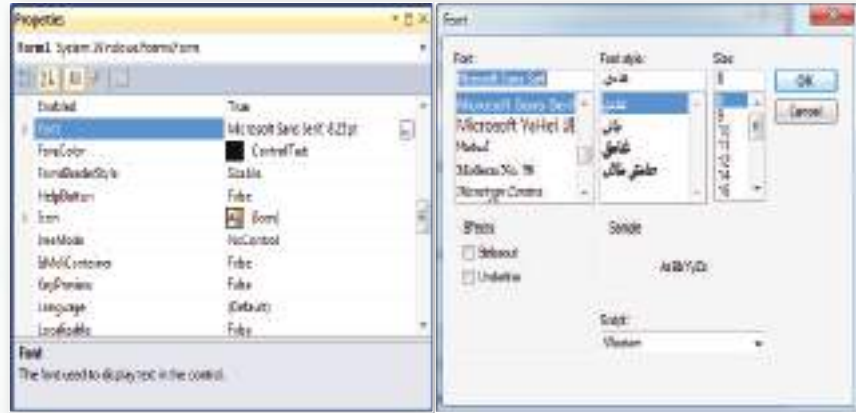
Properties

Form1 System.Windows.Forms.Form

| | |
|---|---|
| Enabled | True |
| Font | Microsoft Sans Serif, 8.25pt |
| ForeColor | ControlText |
| FormBorderStyle | Sizable |
| HelpButton | False |
| Icon | (Icon) |
| ImeMode | NoControl |
| IsMdiContainer | False |
| KeyPreview | False |
| Language | (Default) |
| Localizable | False |

Font
The font used to display text in the control.

Font

Font:
Microsoft Sans Serif
Microsoft Sans Serif
Microsoft YaHei UI
Mistral
Modern No. 20
Monotype Corsiva

Font style:
عادي
عادي
مائل
غامق
غامق مائل

Size:
8
8
9
10
11
12
14
16

OK
Cancel

Effects
Strikeout
Underline

Sample
AaBbYyZz

Script:
Western